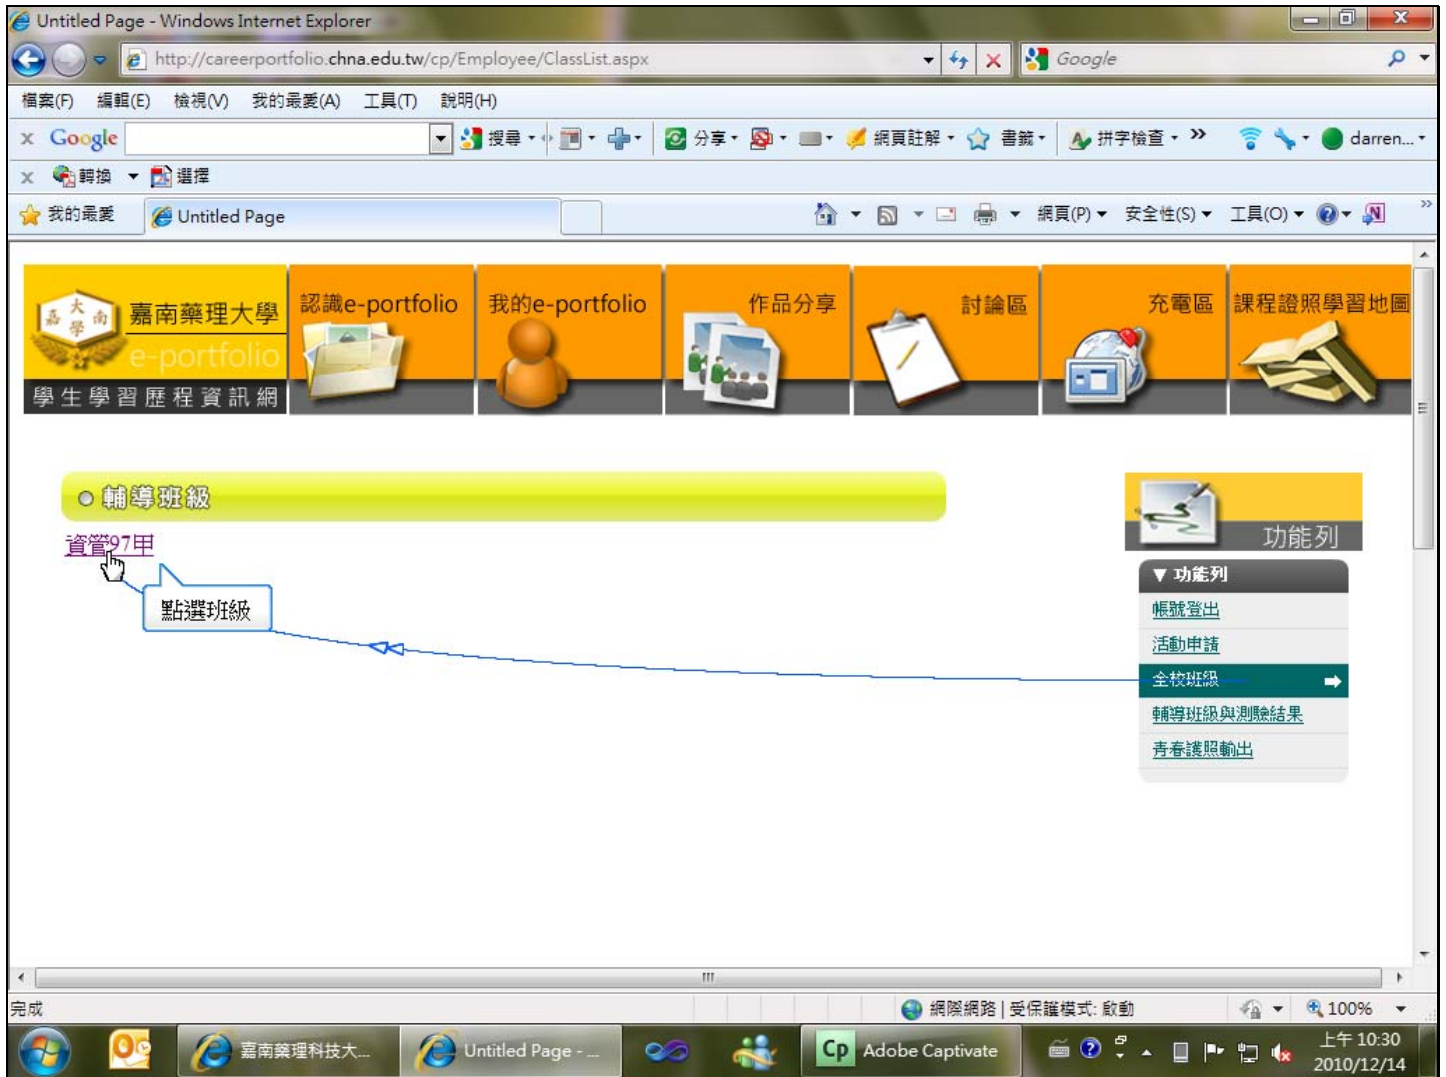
Untitled Page - Windows Internet Explorer

http://careerportfolio.chna.edu.tw/cp/Employee/ClassList.aspx

Google

檔案(F) 編輯(E) 檢視(V) 我的最愛(A) 工具(T) 說明(H)

Google 搜尋 分享 網頁註解 書籤 拼字檢查 darren...

轉換 選擇

我的最愛 Untitled Page

網頁(P) 安全性(S) 工具(O)

嘉南藥理大學 e-portfolio 學生學習歷程資訊網

認識e-portfolio

我的e-portfolio

作品分享

討論區

充電區

課程證照學習地圖

○ 輔導班級

資管97甲

點選班級

功能列

▼ 功能列

帳號登出

活動申請

全校班級

輔導班級與測驗結果

青春護照輸出

完成

網際網路 | 受保護模式: 啟動

100%

嘉南藥理科技大...

Untitled Page - ...

Adobe Captivate

上午 10:30
2010/12/14